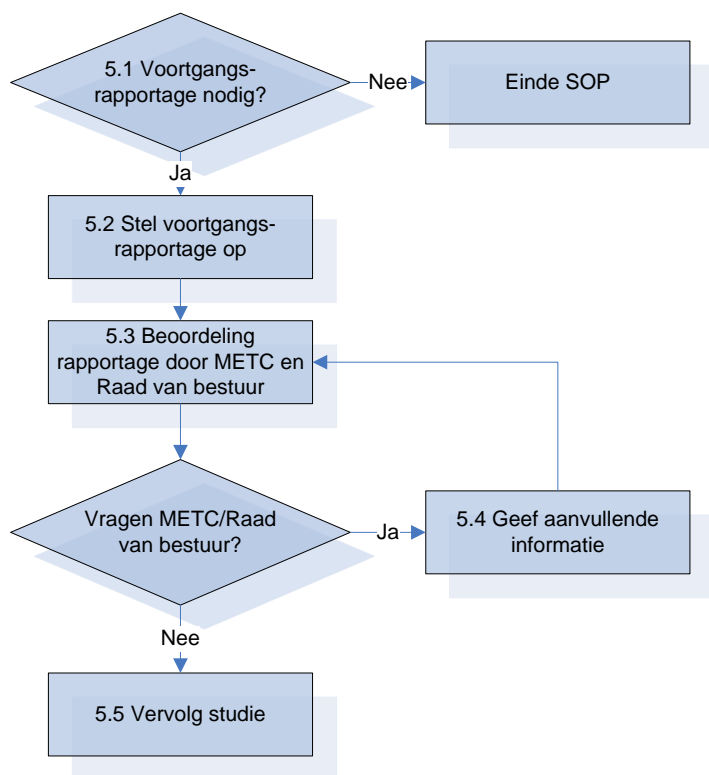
5.1 Voortgangsrapportage nodig?

Nee

Einde SOP

Ja

5.2 Stel voortgangsrapportage op

5.3 Beoordeling rapportage door METC en Raad van bestuur

Vragen METC/Raad van bestuur?

Ja

5.4 Geef aanvullende informatie

Nee

5.5 Vervolg studie